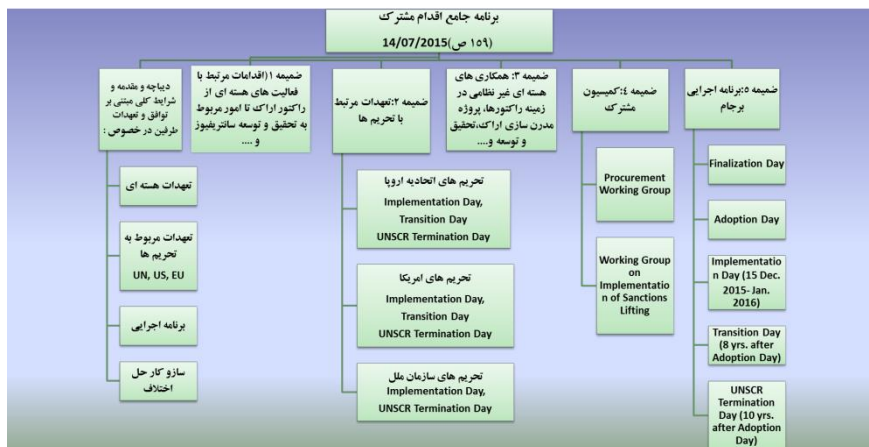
برنامه جامع اقدام مشترک
(۱۵۹ ص)14/07/2015

ضمیمه ۵:برنامه اجرایی برجام

Finalization Day

Adoption Day

Implementation Day (15 Dec. 2015- Jan. 2016)

Transition Day (8 yrs. after Adoption Day)

UNSCR Termination Day (10 yrs. after Adoption Day)

ضمیمه ٤: کمیسیون مشترک

Procurement Working Group

Working Group on Implementation of Sanctions Lifting

ضمیمه ۳: همکاری های هسته ای غیر نظامی در زمینه راکتورها، پروژه مدرن سازی اراک،تحقیق و توسعه و....

ضمیمه ۲:تعهدات مرتبط با تحریم ها

تحریم های اتحادیه اروپا
Implementation Day,
Transition Day
UNSCR Termination Day

تحریم های امریکا
Implementation Day,
Transition Day
UNSCR Termination Day

تحریم های سازمان ملل
Implementation Day,
UNSCR Termination Day

ضمیمه ۱(اقدامات مرتبط با فعالیت های هسته ای از راکتور اراک تا امور مربوط به تحقیق و توسعه سانتریفیوژ و ....

دیباچه و مقدمه و شرایط کلی مبتنی بر توافق و تعهدات طرفین در خصوص:

تعهدات هسته ای

تعهدات مربوط به تحریم ها
UN, US, EU

برنامه اجرایی

سازو کار حل اختلاف